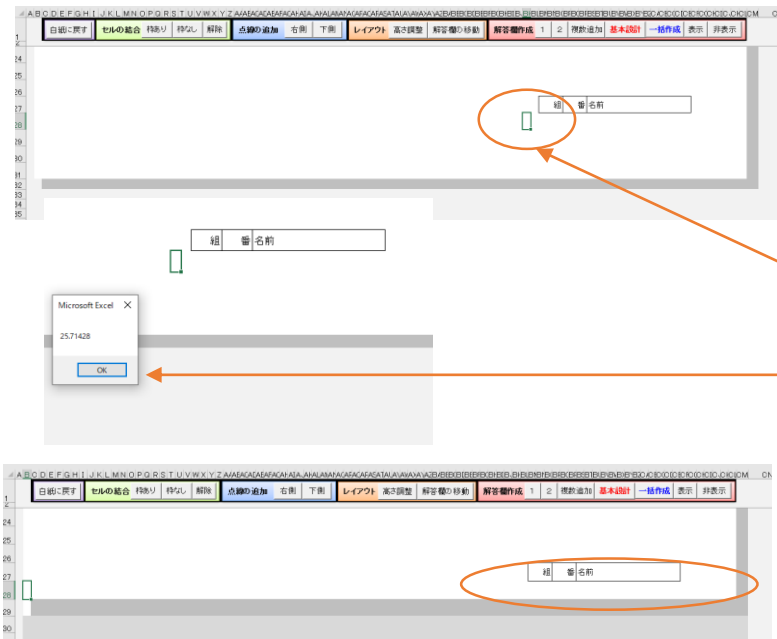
白紙に戻す セルの結合 枠あり 枠なし 解除 点線の追加 右側 下側 レイアウト 高さ調整 解答欄の移動 解答欄作成 1 2 複数追加 基本設計 一括作成 表示 非表示

24
25
26
27
28
29
30
31
32
33
34
35

組 番 名前

組 番 名前

Microsoft Excel ×

25.71428

OK

白紙に戻す セルの結合 枠あり 枠なし 解除 点線の追加 右側 下側 レイアウト 高さ調整 解答欄の移動 解答欄作成 1 2 複数追加 基本設計 一括作成 表示 非表示

24
25
26
27
28
29
30

組 番 名前